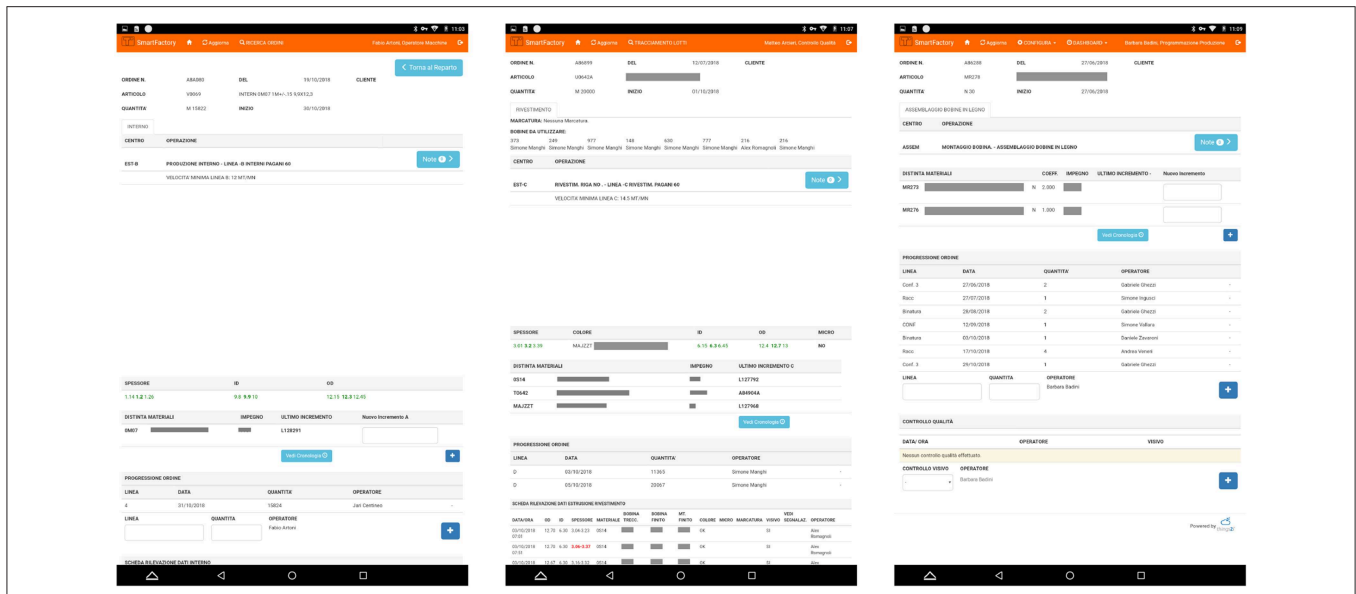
11:03
SmartFactory Aggiorna RICERCA ORDINI Fabio Arrioni, Operatore Macchina

Torna al Reparto

ORDINE N. A84083 DEL 19/10/2018 CLIENTE
ARTICOLO V8069 INTERN 0M07 1M+/-.15 9,8X12,3
QUANTITA' M 15822 INIZIO 30/10/2018

INTERNO

| CENTRO | OPERAZIONE |
|---|---|
| EST-B | PRODUZIONE INTERNO - LINEA -B INTERNI PAGANI 60 |
| | VELOCITA' MINIMA LINEA B: 12 MT/MIN |

Note

| SPESSORE | ID | OD |
|---|---|---|
| 1.14 1.2 1.26 | 9.8 9.9 10 | 12.15 12.3 12.45 |

| DISTINTA MATERIALI | IMPEGNO | ULTIMO INCREMENTO | Nuovo incremento A |
|---|---|---|---|
| 0M07 | | L128291 | |

Vedi Cronologia

PROGRESSIONE ORDINE

| LINEA | DATA | QUANTITA' | OPERATORE |
|---|---|---|---|
| 4 | 31/10/2018 | 15824 | Jari Cestineo |

LINEA QUANTITA' OPERATORE
Fabio Arrioni

SCHEDA RILEVAZIONE DATI INTERNO

11:07
SmartFactory Aggiorna TRACCIAMENTO LOTTI Matteo Arrioni, Controllo Qualità

ORDINE N. A86699 DEL 12/07/2018 CLIENTE
ARTICOLO U0642A
QUANTITA' M 20000 INIZIO 01/10/2018

RIVESTIMENTO
MARCATURA: Nessuna Marcatura.
BOBINE DA UTILIZZARE:
370 Simone Manghi 249 Simone Manghi 977 Simone Manghi 148 Simone Manghi 630 Simone Manghi 777 Simone Manghi 216 Alex Romagnoli 216 Simone Manghi

| CENTRO | OPERAZIONE |
|---|---|
| EST-C | RIVESTIM. RIGA NO. - LINEA -C RIVESTIM. PAGANI 60 |
| | VELOCITA' MINIMA LINEA C: 14.5 MT/MIN |

Note

| SPESSORE | COLORE | ID | OD | MICRO |
|---|---|---|---|---|
| 3.01 3.2 3.39 | MAJZZT | 6.15 6.3 6.45 | 12.4 12.7 13 | NO |

| DISTINTA MATERIALI | IMPEGNO | ULTIMO INCREMENTO C |
|---|---|---|
| 0514 | | L127792 |
| T0642 | | A84904A |
| MAJZZT | | L127968 |

Vedi Cronologia

PROGRESSIONE ORDINE

| LINEA | DATA | QUANTITA' | OPERATORE |
|---|---|---|---|
| D | 03/10/2018 | 11365 | Simone Manghi |
| D | 05/10/2018 | 20067 | Simone Manghi |

SCHEDA RILEVAZIONE DATI ESTRUSIONE RIVESTIMENTO

| DATA/ORA | OD | ID | SPESSORE | MATERIALE | BOBINA TRECC. | BOBINA FINITO | MT. FINITO | COLORE | MICRO | MARCATURA | VISIVO | VEDI SEGNALAZ. | OPERATORE |
|---|---|---|---|---|---|---|---|---|---|---|---|---|---|
| 03/10/2018 07:31 | 12.73 | 6.30 | 3.04-3.23 | 0514 | | | | OK | | | SI | | Alex Romagnoli |
| 03/10/2018 07:31 | 12.73 | 6.30 | 3.06-3.27 | 0514 | | | | OK | | | SI | | Alex Romagnoli |
| 03/10/2018 | 12.67 | 6.30 | 3.10-3.32 | 0514 | | | | OK | | | SI | | Alex |

11:09
SmartFactory Aggiorna CONFIGURA DASHBOARD Barbara Badini, Programmazione Produzione

ORDINE N. A86208 DEL 27/06/2018 CLIENTE
ARTICOLO MR278
QUANTITA' N 30 INIZIO 27/06/2018

ASSEMBLAGGIO BOBINE IN LEGNO

| CENTRO | OPERAZIONE |
|---|---|
| ASSEM | MONTAGGIO BOBINA. - ASSEMBLAGGIO BOBINE IN LEGNO |

Note

| DISTINTA MATERIALI | | COEFF. | IMPEGNO | ULTIMO INCREMENTO - | Nuovo incremento |
|---|---|---|---|---|---|
| MR273 | N | 2.000 | | | |
| MR276 | N | 1.000 | | | |

Vedi Cronologia

PROGRESSIONE ORDINE

| LINEA | DATA | QUANTITA' | OPERATORE |
|---|---|---|---|
| Conf. 3 | 27/06/2018 | 2 | Gabriele Ghezzi |
| Racc | 27/07/2018 | 1 | Simone Inguscì |
| Binatura | 28/08/2018 | 2 | Gabriele Ghezzi |
| CONF | 12/09/2018 | 1 | Simone Vallara |
| Binatura | 03/10/2018 | 1 | Daniele Zavaroni |
| Racc | 17/10/2018 | 4 | Andrea Veroni |
| Conf. 3 | 29/10/2018 | 1 | Gabriele Ghezzi |

LINEA QUANTITA' OPERATORE
Barbara Badini

CONTROLLO QUALITA'

| DATA/ ORA | OPERATORE | VISIVO |
|---|---|---|
| Nessun controllo qualità effettuato. | | |

CONTROLLO VISIVO OPERATORE
Barbara Badini

Powered by